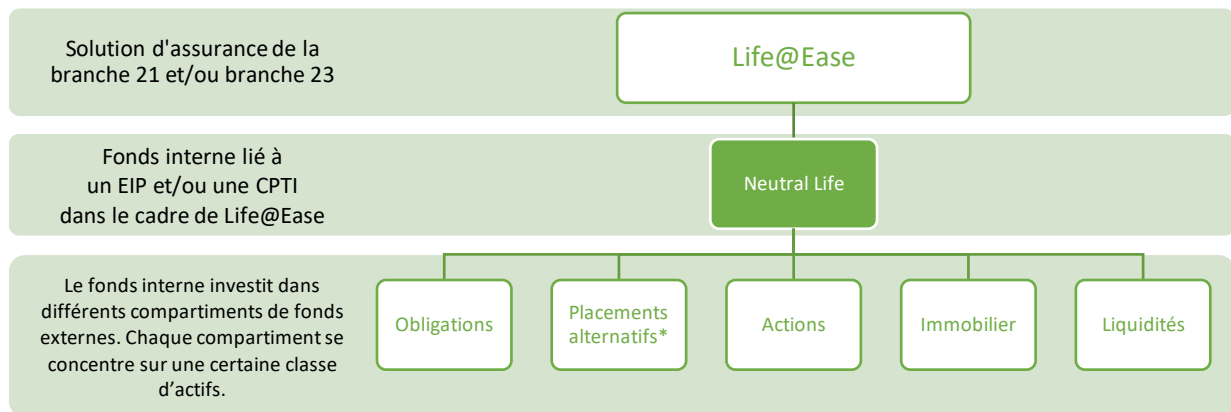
Solution d'assurance de la branche 21 et/ou branche 23

Life@Ease

Fonds interne lié à un EIP et/ou une CPTI dans le cadre de Life@Ease

Neutral Life

Le fonds interne investit dans différents compartiments de fonds externes. Chaque compartiment se concentre sur une certaine classe d'actifs.

Obligations

Placements alternatifs*

Actions

Immobilier

Liquidités